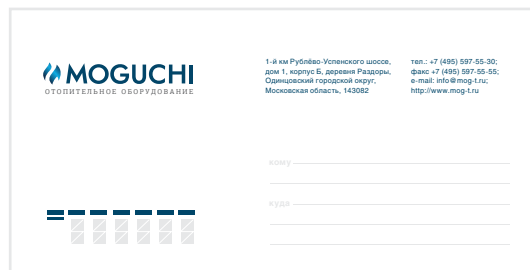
MOGUCHI
ОТОПИТЕЛЬНОЕ ОБОРУДОВАНИЕ

1-й км Рублёво-Успенского шоссе, дом 1, корпус Б, деревня Раздоры, Одинцовский городской округ, Московская область, 143082

тел.: +7 (495) 597-55-30;
факс +7 (495) 597-55-55;
e-mail: info@mog-t.ru;
http://www.mog-t.ru

кому

куда